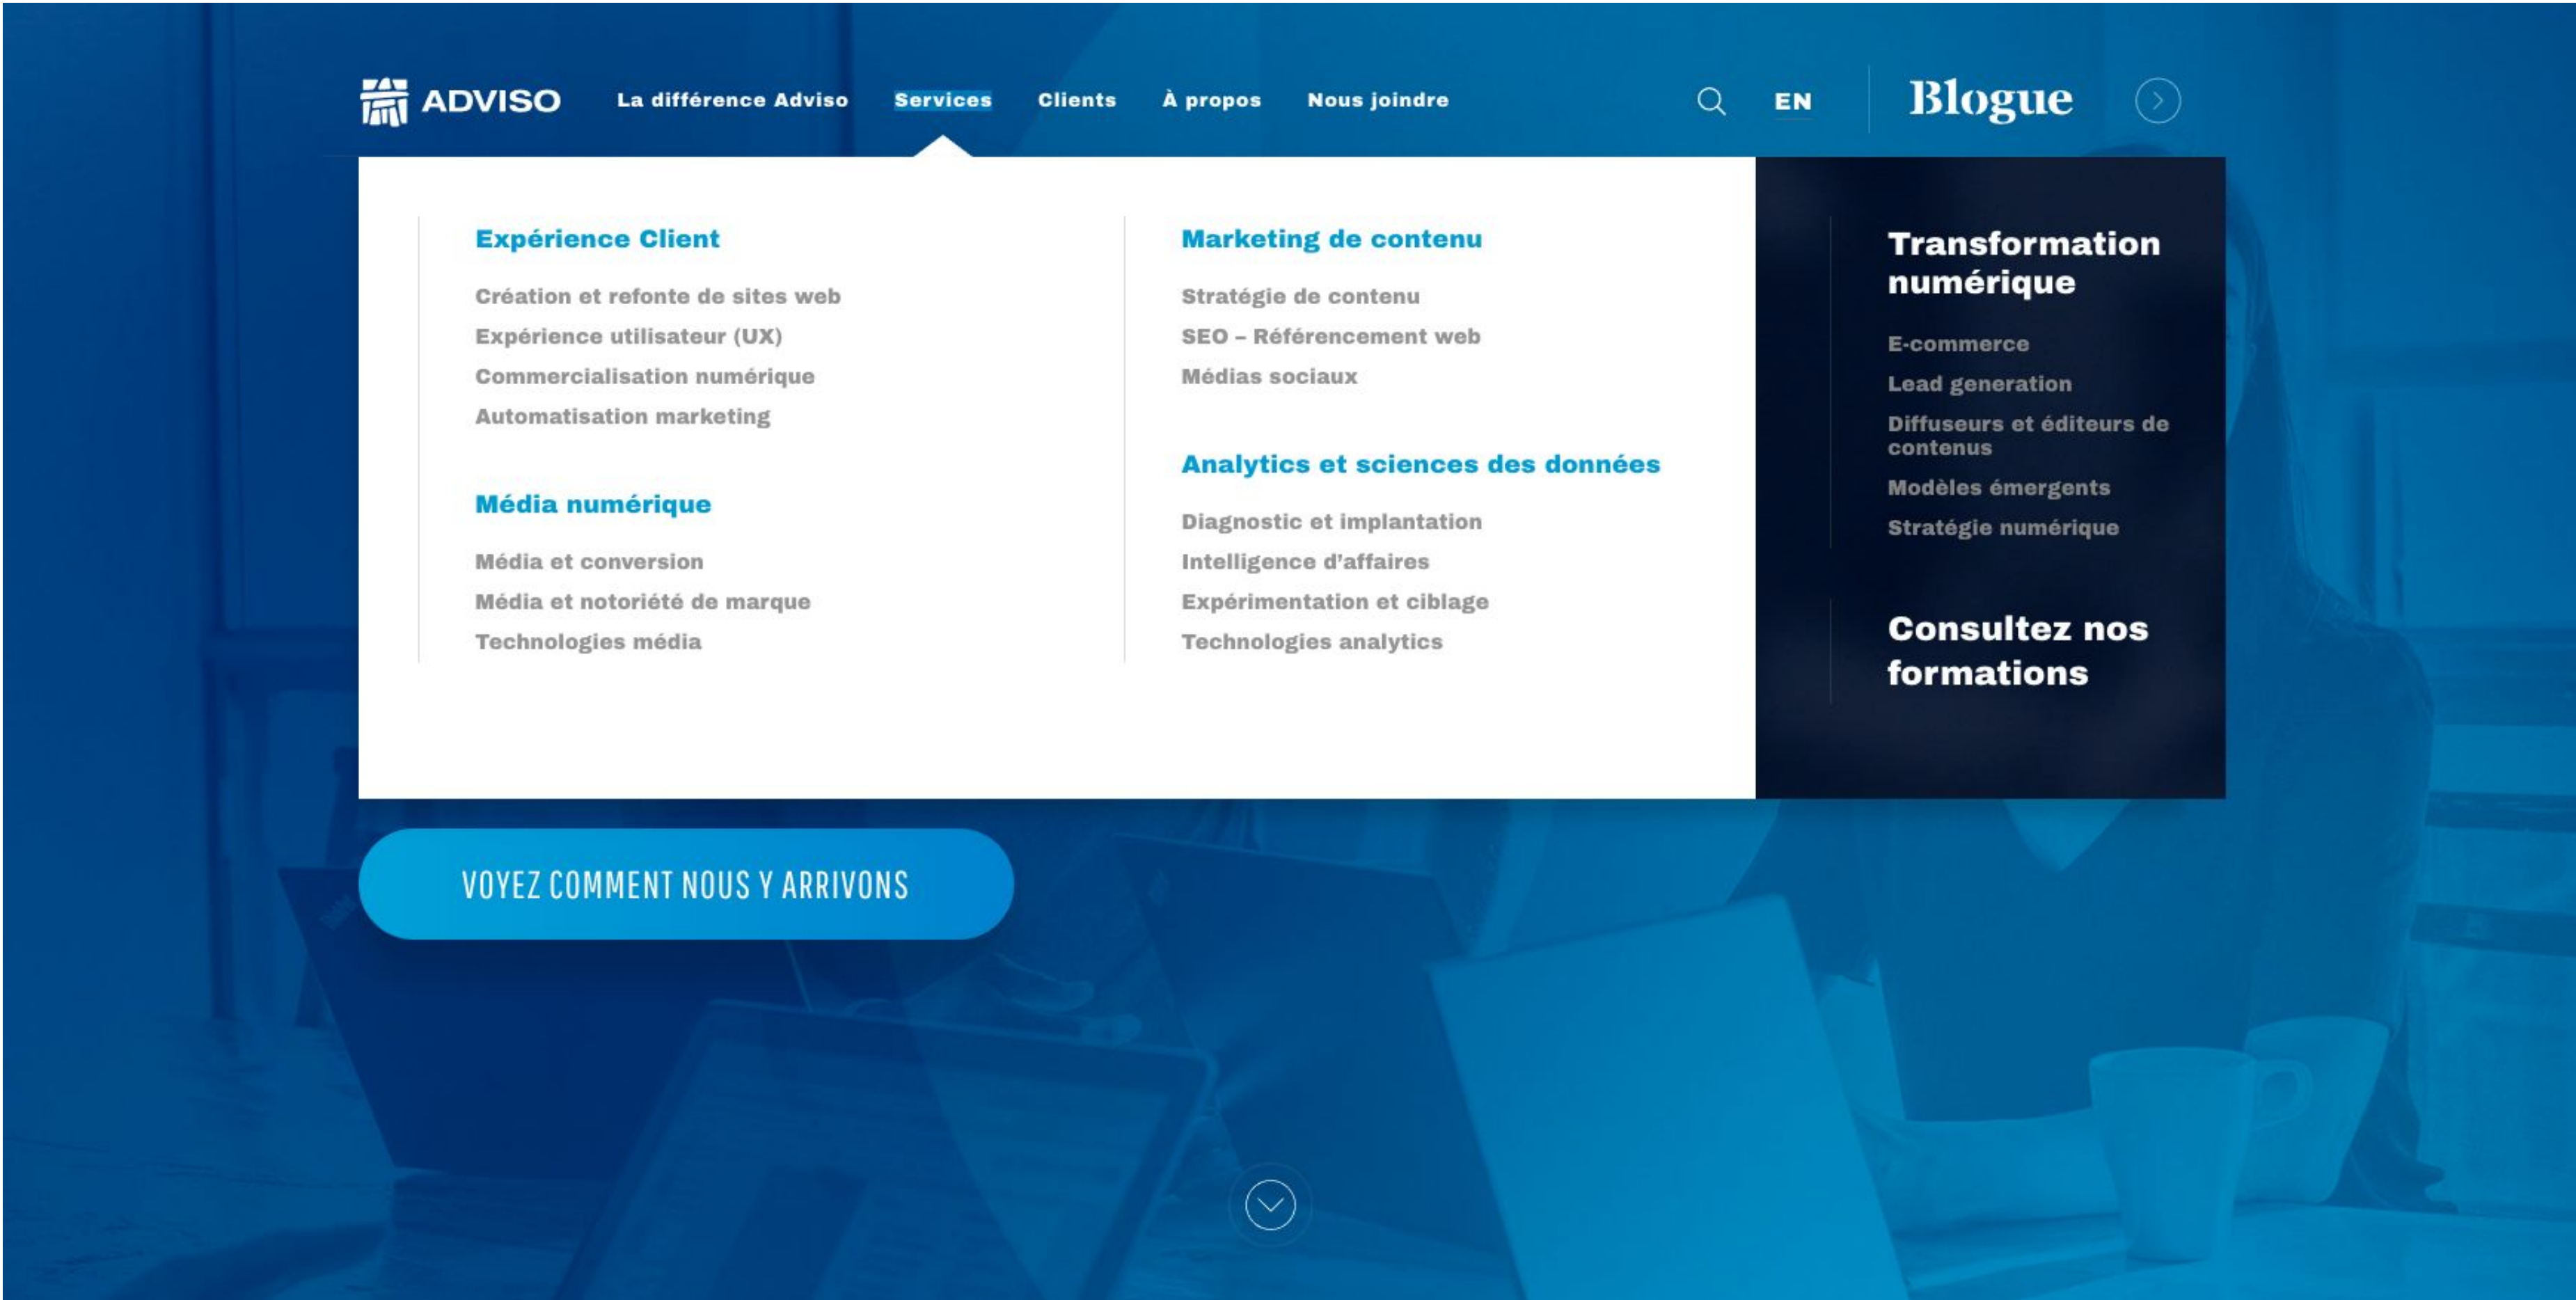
ADVISO La différence Adviso Services Clients À propos Nous joindre EN Blogue

Expérience Client

Création et refonte de sites web
Expérience utilisateur (UX)
Commercialisation numérique
Automatisation marketing

Média numérique

Média et conversion
Média et notoriété de marque
Technologies média

Marketing de contenu

Stratégie de contenu
SEO – Référencement web
Médias sociaux

Analytics et sciences des données

Diagnostic et implantation
Intelligence d'affaires
Expérimentation et ciblage
Technologies analytics

Transformation numérique

E-commerce
Lead generation
Diffuseurs et éditeurs de contenus
Modèles émergents
Stratégie numérique

Consultez nos formations

VOYEZ COMMENT NOUS Y ARRIVONS